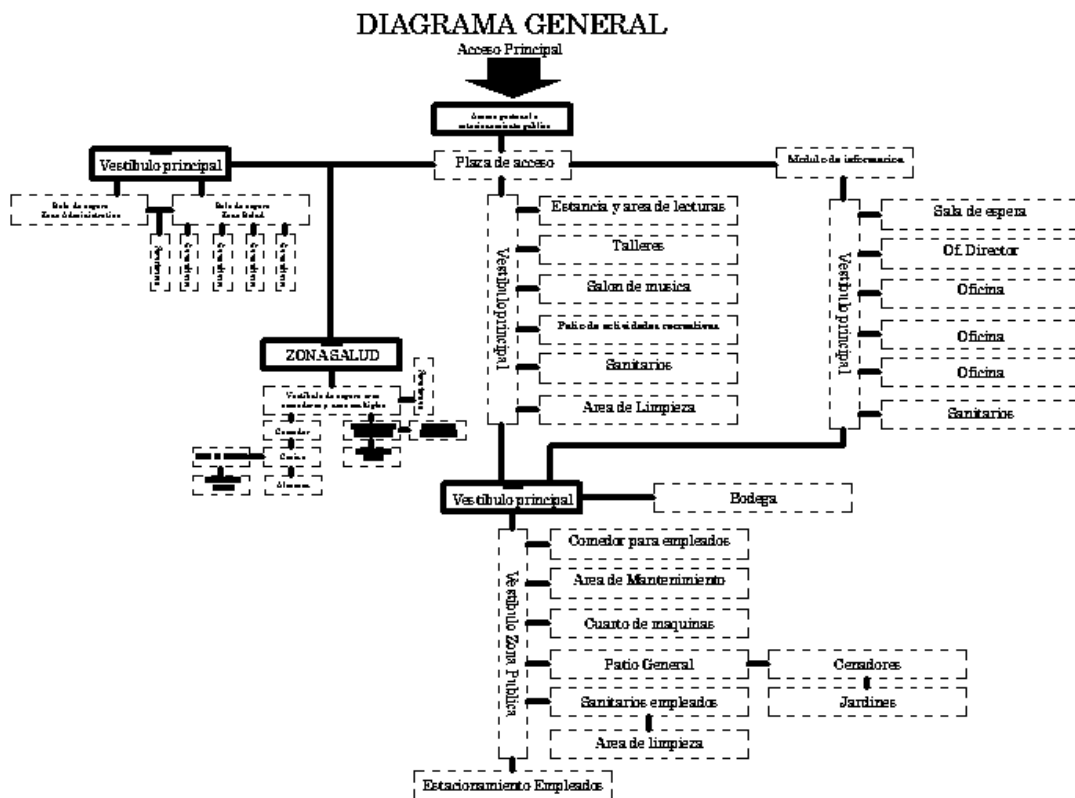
DIAGRAMA GENERAL

Acceso Principal

Acceso peatonal a estacionamiento publico

Vestibulo principal

Plaza de acceso

Modulo de informacion

Sala de espera Zona Administrativa

Sala de espera Zona Salud

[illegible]

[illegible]

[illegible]

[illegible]

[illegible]

Vestibulo principal

Estancia y area de lecturas

Talleres

Salon de musica

Patio de actividades recreativas

Sanitarios

Area de Limpieza

Vestibulo principal

Sala de espera

Of. Director

Oficina

Oficina

Oficina

Sanitarios

ZONA SALUD

Vestibulo de espera area consultorios y area multiples

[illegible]

Comedor

Cocina

Alacena

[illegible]

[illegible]

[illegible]

Vestibulo principal

Bodega

Vestibulo Zona Publica

Comedor para empleados

Area de Mantenimiento

Cuarto de maquinas

Patio General

Cenadores

Jardines

Sanitarios empleados

Area de limpieza

Estacionamiento Empleados